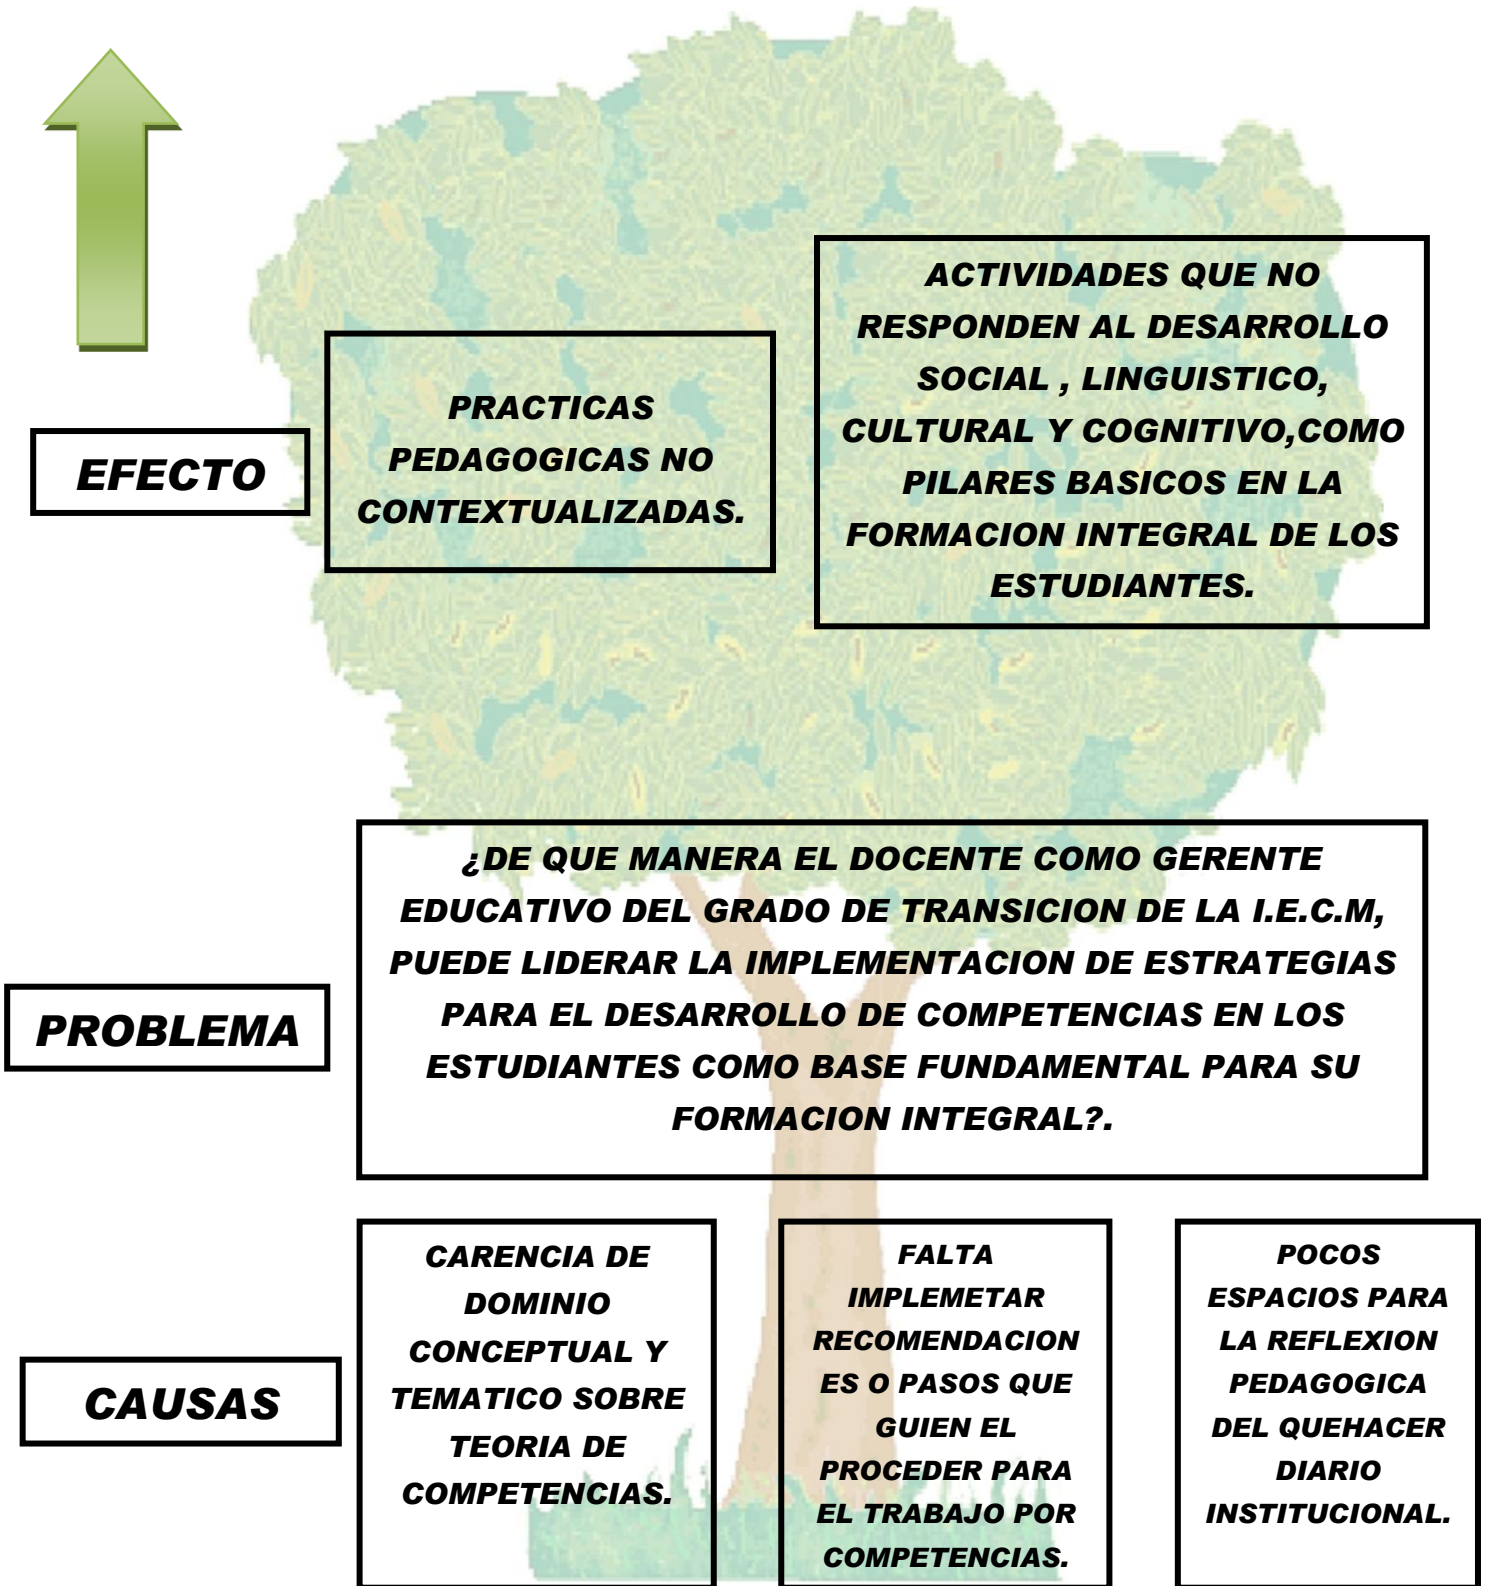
EFECTO

PRACTICAS PEDAGOGICAS NO CONTEXTUALIZADAS.

ACTIVIDADES QUE NO RESPONDEN AL DESARROLLO SOCIAL , LINGUISTICO, CULTURAL Y COGNITIVO,COMO PILARES BASICOS EN LA FORMACION INTEGRAL DE LOS ESTUDIANTES.

PROBLEMA

¿DE QUE MANERA EL DOCENTE COMO GERENTE EDUCATIVO DEL GRADO DE TRANSICION DE LA I.E.C.M, PUEDE LIDERAR LA IMPLEMENTACION DE ESTRATEGIAS PARA EL DESARROLLO DE COMPETENCIAS EN LOS ESTUDIANTES COMO BASE FUNDAMENTAL PARA SU FORMACION INTEGRAL?.

CAUSAS

CARENCIA DE DOMINIO CONCEPTUAL Y TEMATICO SOBRE TEORIA DE COMPETENCIAS.

FALTA IMPLEMETAR RECOMENDACIONES O PASOS QUE GUIEN EL PROCEDER PARA EL TRABAJO POR COMPETENCIAS.

POCOS ESPACIOS PARA LA REFLEXION PEDAGOGICA DEL QUEHACER DIARIO INSTITUCIONAL.